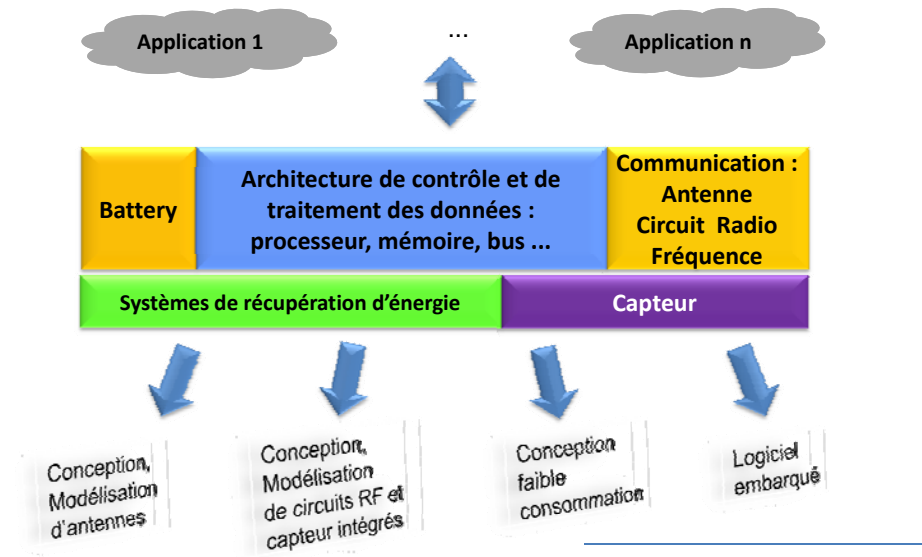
Application 1

...

Application n

Battery

Architecture de contrôle et de traitement des données : processeur, mémoire, bus ...

Communication : Antenne Circuit Radio Fréquence

Systèmes de récupération d'énergie

Capteur

Conception, Modélisation d'antennes

Conception, Modélisation de circuits RF et capteur intégrés

Conception faible consommation

Logiciel embarqué